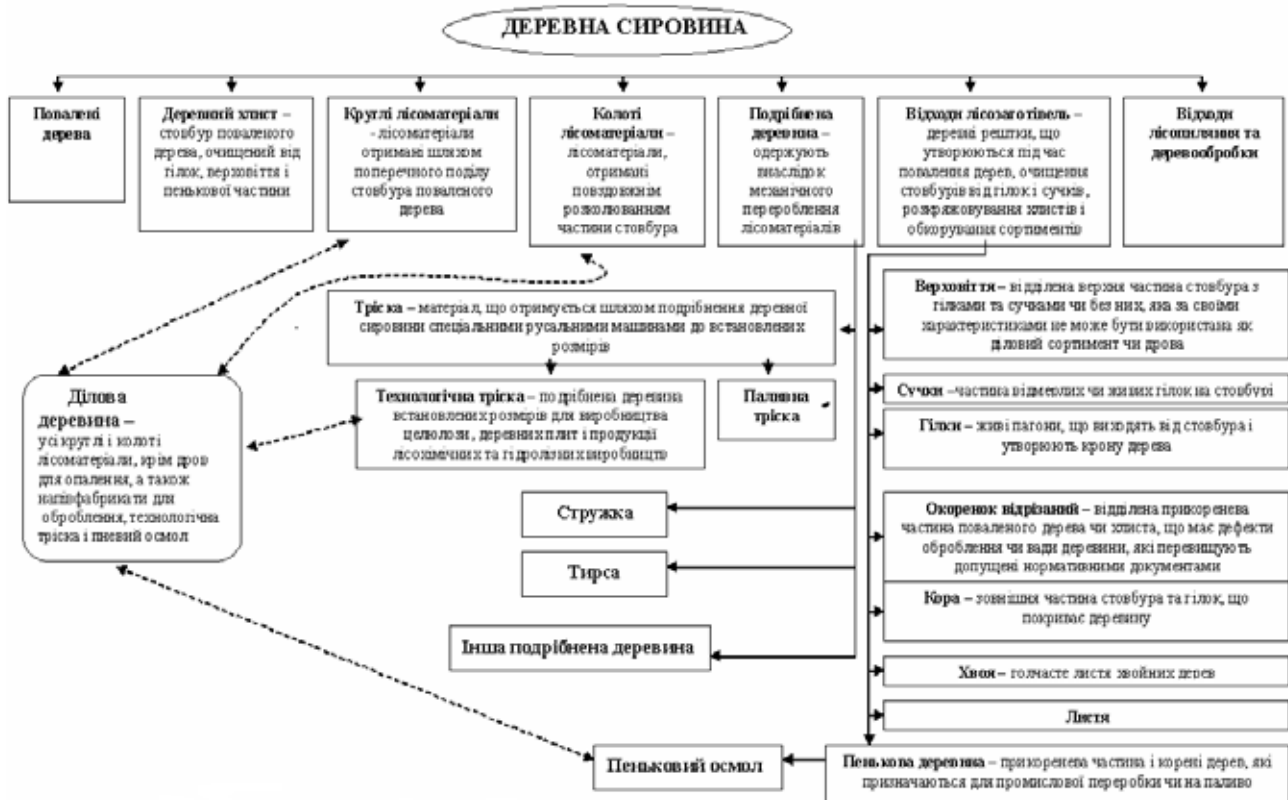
ДЕРЕВНА СИРОВИНА

Повалені дерева

Деревний хлист – стовбур поваленого дерева, очищений від гілок, верхів'я і пенькової частини

Круглі лісоматеріали - лісоматеріали отримані шляхом поперечного поділу стовбура поваленого дерева

Колоті лісоматеріали – лісоматеріали, отримані поздовжнім розколюванням частини стовбура

Подрібнена деревина – одержують внаслідок механічного перероблення лісоматеріалів

Відходи лісозаготівель – деревні рештки, що утворюються під час повалення дерев, очищення стовбурів від гілок і сучків, розкряжовування хлистів і обкорування сортиментів

Відходи лісопиляння та деревообробки

Тріска – матеріал, що отримується шляхом подрібнення деревної сировини спеціальними рубальними машинами до встановлених розмірів

Технологічна тріска – подрібнена деревина встановлених розмірів для виробництва целюлози, деревних плит і продукції лісохімічних та гідролізних виробництв

Паливна тріска

Ділова деревина – усі круглі і колоті лісоматеріали, крім дров для опалення, а також напівфабрикати для оброблення, технологічна тріска і пневий осмол

Стружка

Тирса

Інша подрібнена деревина

Пеньковий осмол

Верхів'я – відділена верхня частина стовбура з гілками та сучками чи без них, яка за своїми характеристиками не може бути використана як діловий сортимент чи дрова

Сучки – частина відмерлих чи живих гілок на стовбурі

Гілки – живі пагони, що виходять від стовбура і утворюють крону дерева

Окоренок відрізаний – відділена прикоренева частина поваленого дерева чи хлиста, що має дефекти оброблення чи вади деревини, які перевищують допущені нормативними документами

Кора – зовнішня частина стовбура та гілок, що покриває деревину

Хвоя – голчасте листя хвойних дерев

Листя

Пенькова деревина – прикоренева частина і корені дерев, які призначаються для промислової переробки чи на паливо